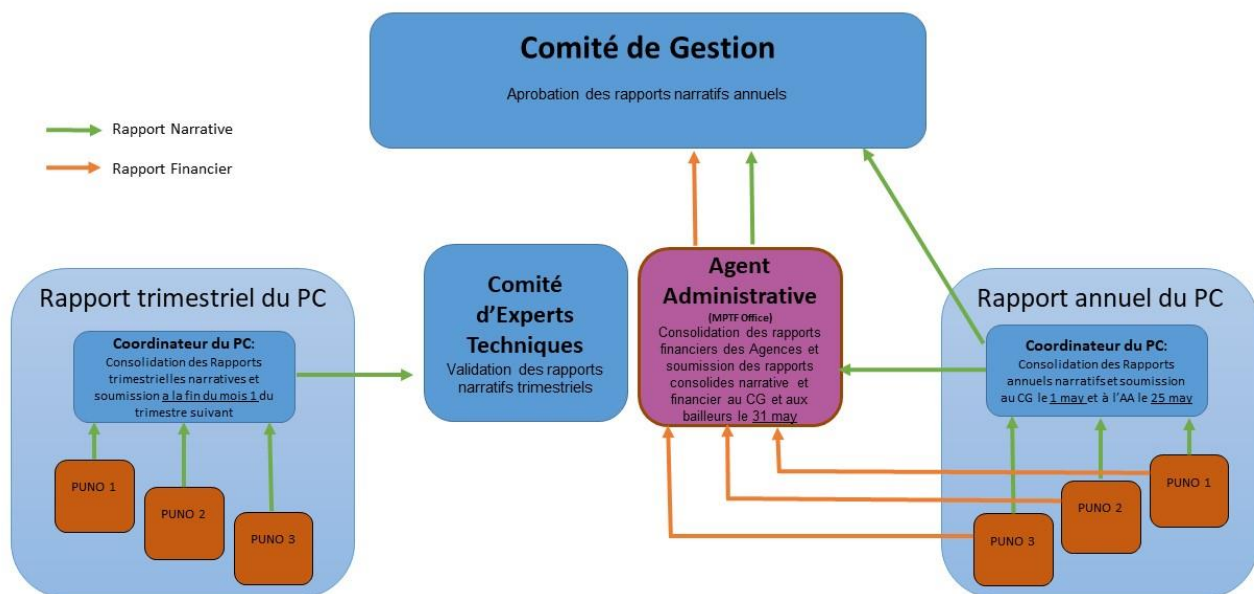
Comité de Gestion

Aprobation des rapports narratifs annuels

Rapport Narrative

Rapport Financier

Rapport trimestriel du PC

Coordinateur du PC:
Consolidation des Rapports trimestrielles narratives et soumission a la fin du mois 1 du trimestre suivant

PUNO 1

PUNO 2

PUNO 3

Comité d'Experts Techniques
Validation des rapports narratifs trimestriels

Agent Administrative
(MPTF Office)
Consolidation des rapports financiers des Agences et soumission des rapports consolides narrative et financier au CG et aux bailleurs le 31 may

Rapport annuel du PC

Coordinateur du PC:
Consolidation des Rapports annuels narratifsetsoumission au CG le 1 may et à l'AA le 25 may

PUNO 1

PUNO 2

PUNO 3